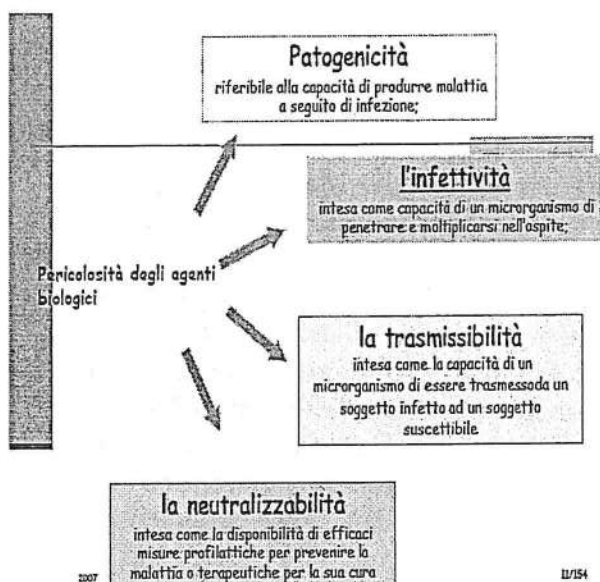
Patogenicità
riferibile alla capacità di produrre malattia a seguito di infezione;

l'infettività
intesa come capacità di un microrganismo di penetrare e moltiplicarsi nell'ospite;

Pericolosità degli agenti biologici

la trasmissibilità
intesa come la capacità di un microrganismo di essere trasmessoda un soggetto infetto ad un soggetto suscettibile

la neutralizzabilità
intesa come la disponibilità di efficaci misure profilattiche per prevenire la malattia o terapeutiche per la sua cura

2007

11/154